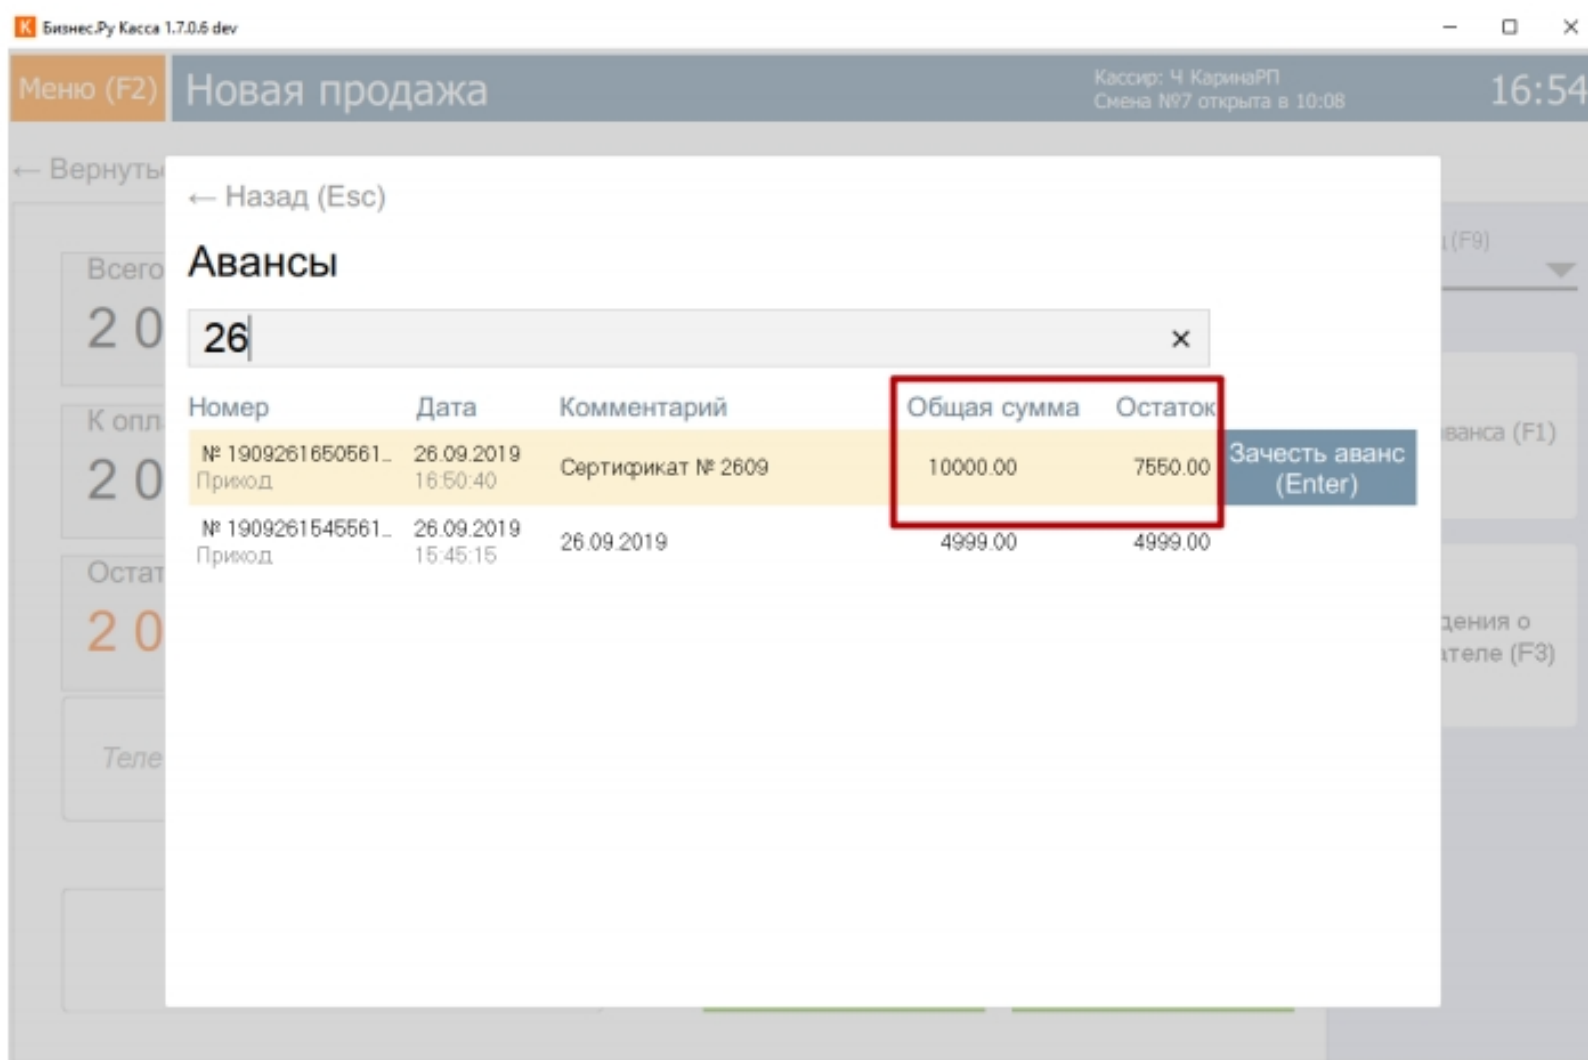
Бизнес.Ру Касса 1.7.0.6 dev

Меню (F2) Новая продажа

Кассир: Ч КаринаРП
Смена №7 открыта в 10:08

16:54

← Вернуть

Всего
2 0

К опл
2 0

Остат
2 0

Теле

← Назад (Esc)

Авансы

26

×

| Номер | Дата | Комментарий | Общая сумма | Остаток |
|---|---|---|---|---|
| № 1909261650561... Приход | 26.09.2019 16:50:40 | Сертификат № 2609 | 10000.00 | 7550.00 |
| № 1909261545561... Приход | 26.09.2019 15:45:15 | 26.09.2019 | 4999.00 | 4999.00 |

Зачесть аванс (Enter)

(F9)

ванса (F1)

дения о
теле (F3)